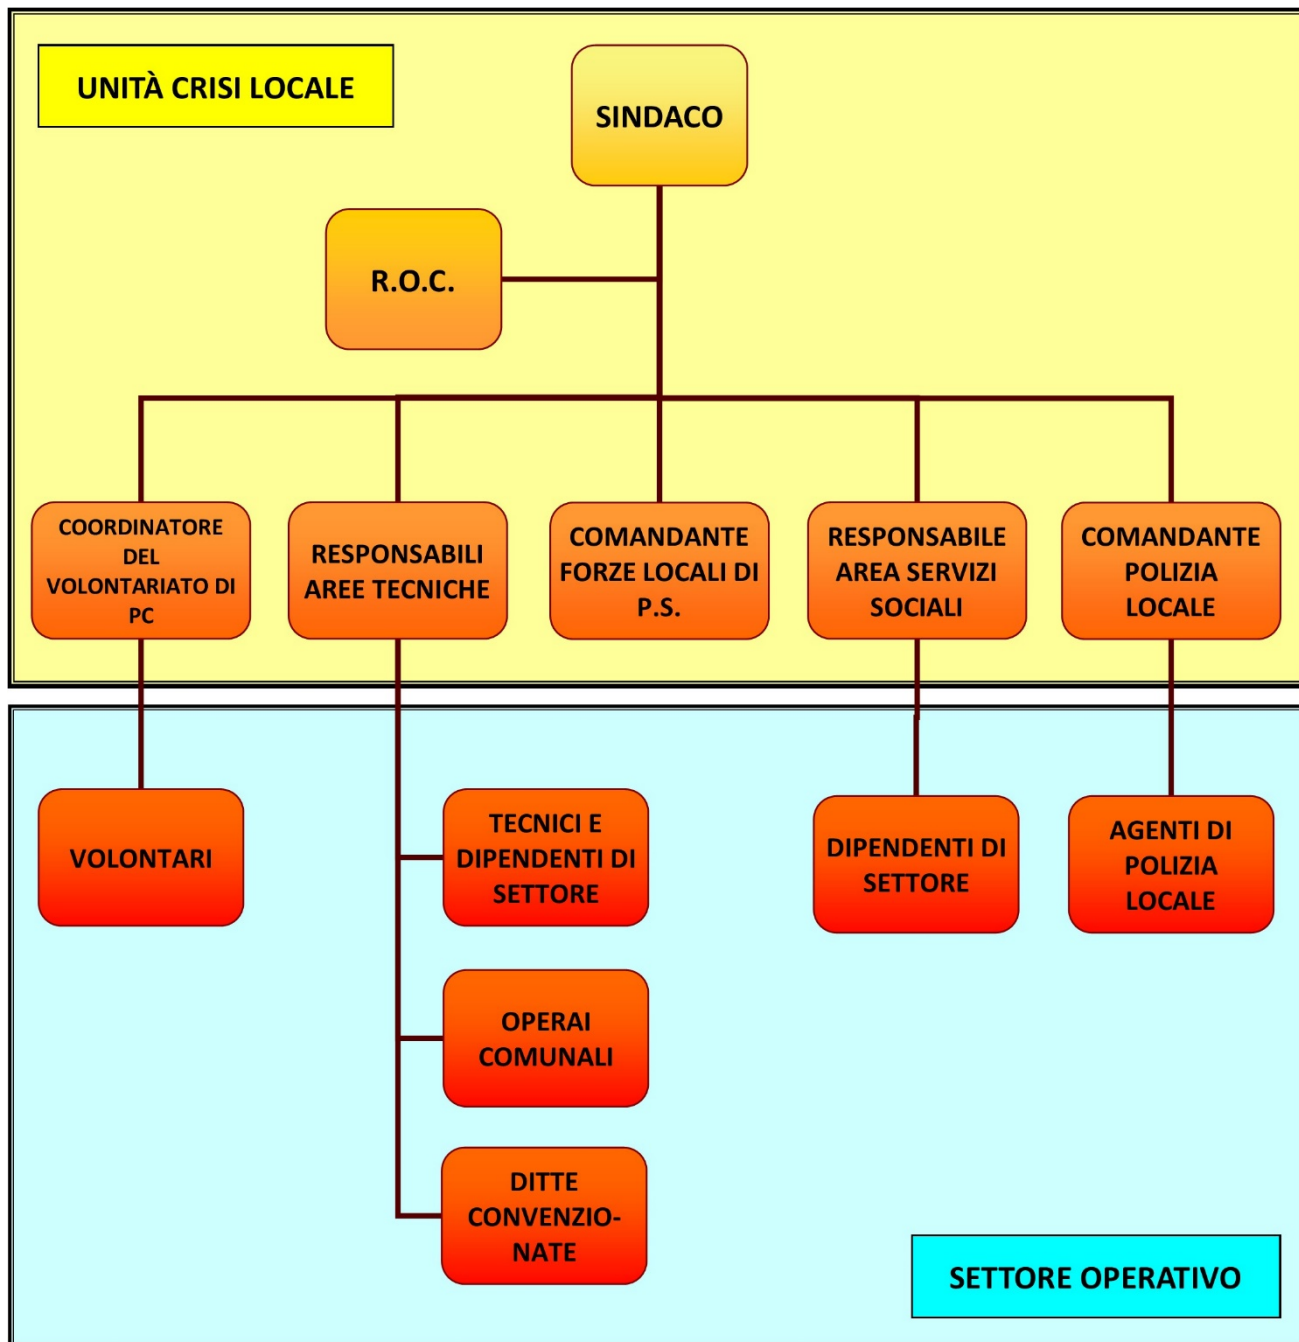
UNITÀ CRISI LOCALE

SINDACO

R.O.C.

COORDINATORE DEL VOLONTARIATO DI PC

RESPONSABILI AREE TECNICHE

COMANDANTE FORZE LOCALI DI P.S.

RESPONSABILE AREA SERVIZI SOCIALI

COMANDANTE POLIZIA LOCALE

VOLONTARI

TECNICI E DIPENDENTI DI SETTORE

DIPENDENTI DI SETTORE

AGENTI DI POLIZIA LOCALE

OPERAI COMUNALI

DITTE CONVENZIONATE

SETTORE OPERATIVO